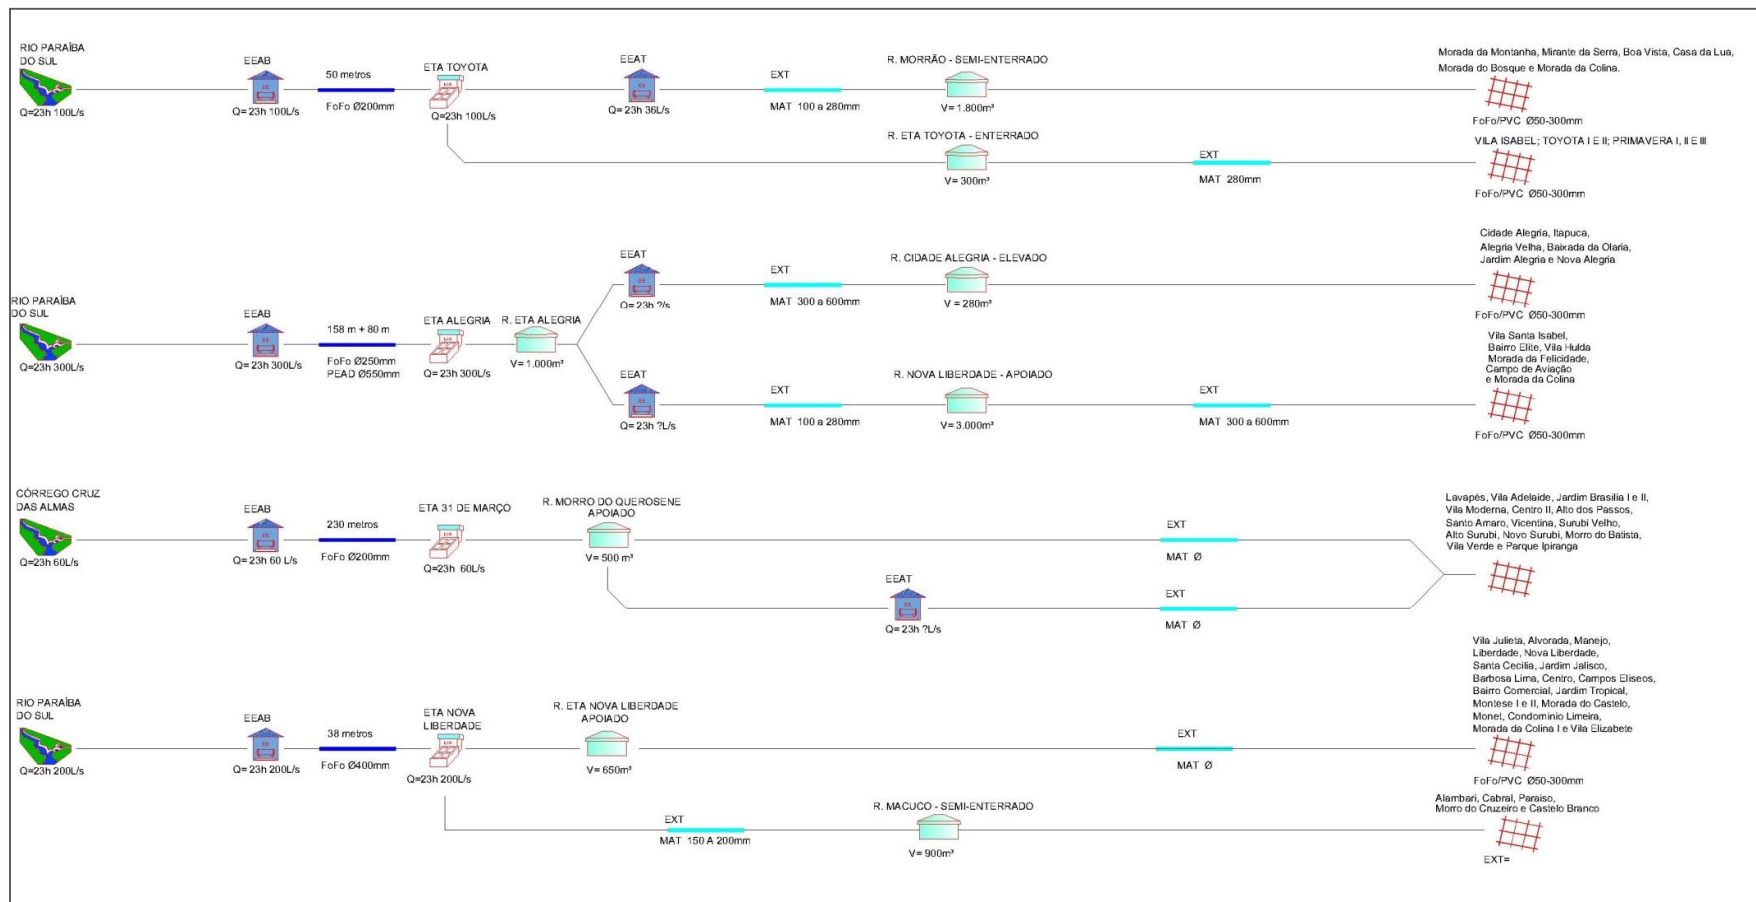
RIO PARAÍBA DO SUL
Q=23h 100L/s

EEAB
Q= 23h 100L/s

50 metros
FoFo Ø200mm

ETA TOYOTA
Q=23h 100L/s

EEAT
Q= 23h 36L/s

EXT
MAT 100 a 280mm

R. MORRÃO - SEMI-ENTERRADO
V= 1.800m³

Morada da Montanha, Mirante da Serra, Boa Vista, Casa da Lua, Morada do Bosque e Morada da Colina.
FoFo/PVC Ø50-300mm

R. ETA TOYOTA - ENTERRADO
V= 300m³

EXT
MAT 280mm

VILA ISABEL; TOYOTA I E II; PRIMAVERA I, II E III
FoFo/PVC Ø50-300mm

RIO PARAÍBA DO SUL
Q=23h 300L/s

EEAB
Q= 23h 300L/s

158 m + 80 m
FoFo Ø250mm
PEAD Ø550mm

ETA ALEGRIA
Q= 23h 300L/s

R. ETA ALEGRIA
V= 1.000m³

EEAT
Q= 23h ?L/s

EXT
MAT 300 a 600mm

R. CIDADE ALEGRIA - ELEVADO
V = 280m³

Cidade Alegria, Itapuca, Alegria Velha, Baixada da Olaria, Jardim Alegria e Nova Alegria
FoFo/PVC Ø50-300mm

EEAT
Q= 23h ?L/s

EXT
MAT 100 a 280mm

R. NOVA LIBERDADE - APOIADO
V= 3.000m³

EXT
MAT 300 a 600mm

Vila Santa Isabel, Bairro Elite, Vila Hulda Morada da Felicidade, Campo de Aviação e Morada da Colina
FoFo/PVC Ø50-300mm

CÓRREGO CRUZ DAS ALMAS
Q=23h 60L/s

EEAB
Q= 23h 60 L/s

230 metros
FoFo Ø200mm

ETA 31 DE MARÇO
Q=23h 60L/s

R. MORRO DO QUEROSENE APOIADO
V= 500 m³

EXT
MAT Ø

EEAT
Q= 23h ?L/s

EXT
MAT Ø

Lavapés, Vila Adelaide, Jardim Brasilia I e II, Vila Moderna, Centro II, Alto dos Passos, Santo Amaro, Vicentina, Surubi Velho, Alto Surubi, Novo Surubi, Morro do Batista, Vila Verde e Parque Ipiranga

RIO PARAÍBA DO SUL
Q=23h 200L/s

EEAB
Q= 23h 200L/s

38 metros
FoFo Ø400mm

ETA NOVA LIBERDADE
Q=23h 200L/s

R. ETA NOVA LIBERDADE APOIADO
V= 650m³

EXT
MAT Ø

Vila Julieta, Alvorada, Manejo, Liberdade, Nova Liberdade, Santa Cecilia, Jardim Jalisco, Barbosa Lima, Centro, Campos Eliseos, Bairro Comercial, Jardim Tropical, Montese I e II, Morada do Castelo, Monet, Condominio Limeira, Morada da Colina I e Vila Elizabete
FoFo/PVC Ø50-300mm

EXT
MAT 150 A 200mm

R. MACUCO - SEMI-ENTERRADO
V= 900m³

Alambari, Cabral, Paraiso, Morro do Cruzeiro e Castelo Branco
EXT=